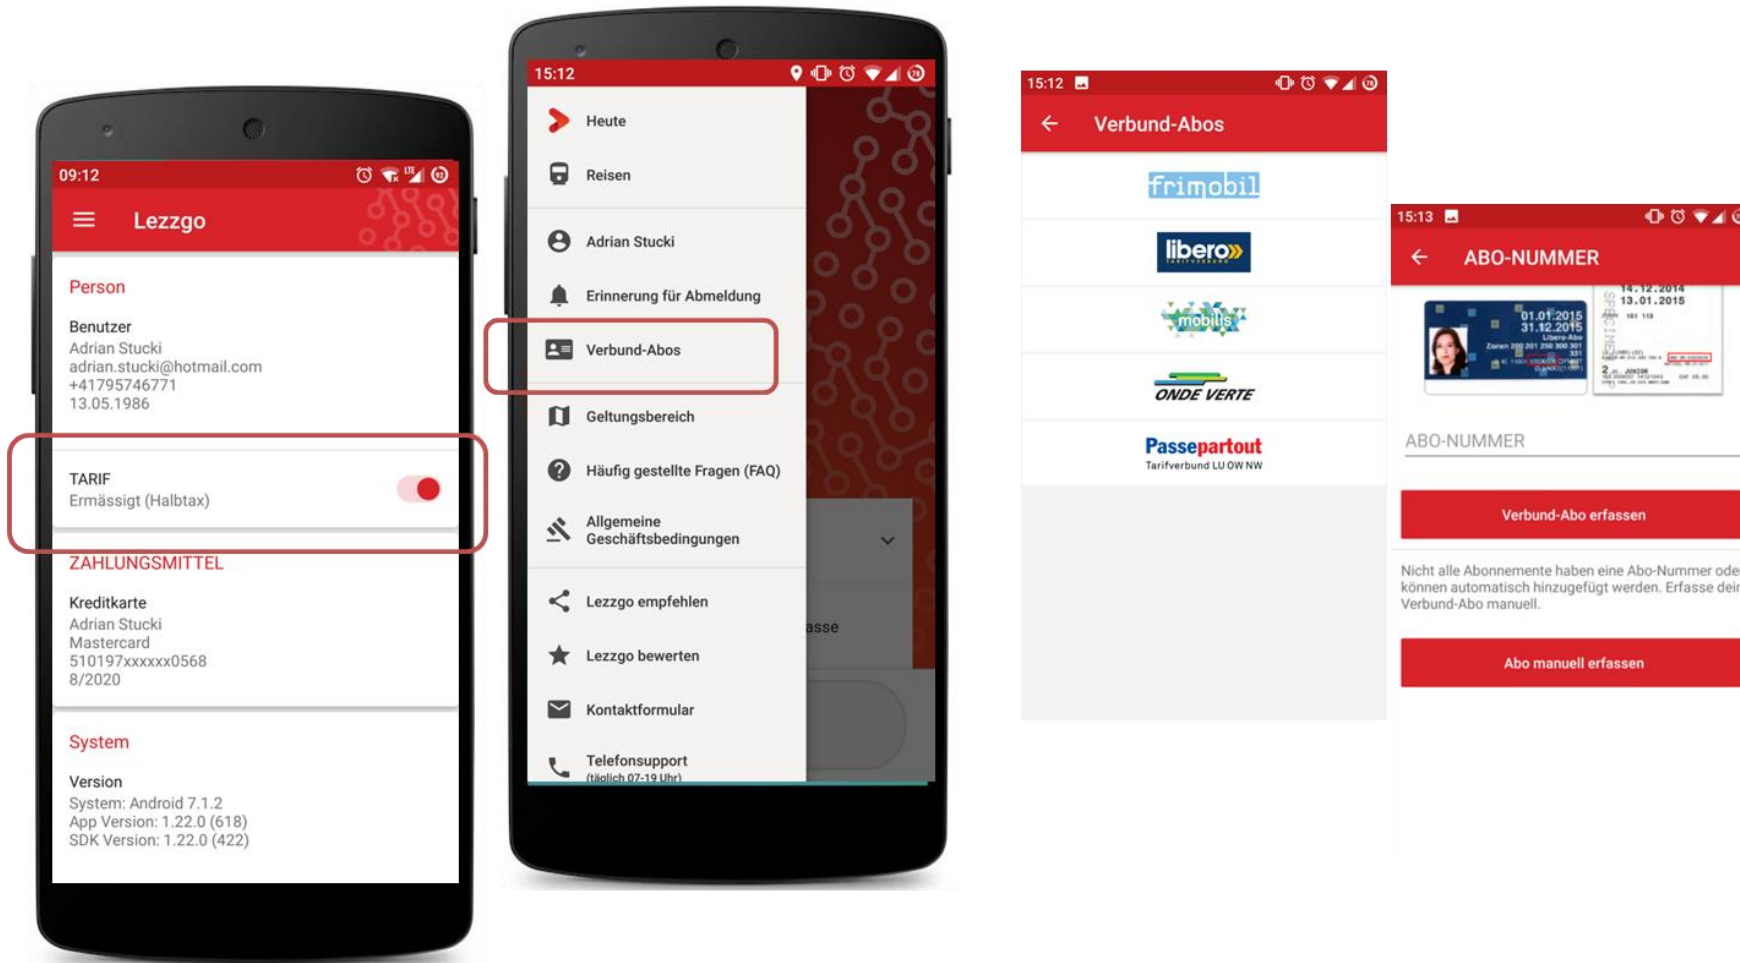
09:12

Lezzgo

Person

Benutzer
Adrian Stucki
adrian.stucki@hotmail.com
+41795746771
13.05.1986

TARIF
Ermässigt (Halbtax)

ZAHLUNGSMITTEL

Kreditkarte
Adrian Stucki
Mastercard
510197xxxxxx0568
8/2020

System

Version
System: Android 7.1.2
App Version: 1.22.0 (618)
SDK Version: 1.22.0 (422)

15:12

Heute
Reisen
Adrian Stucki
Erinnerung für Abmeldung
Verbund-Abos
Geltungsbereich
Häufig gestellte Fragen (FAQ)
Allgemeine Geschäftsbedingungen
Lezzgo empfehlen
Lezzgo bewerten
Kontaktformular
Telefonsupport
(täglich 07-19 Uhr)

asse

15:12

Verbund-Abos

frimobil
libero
mobilis
ONDE VERTE
Passepartout
Tarifverbund LU OW NW

15:13

ABO-NUMMER

01.01.2015
31.12.2015
14.12.2014
13.01.2015

ABO-NUMMER

Verbund-Abo erfassen

Nicht alle Abonnemente haben eine Abo-Nummer ode können automatisch hinzugefügt werden. Erfasse dei Verbund-Abo manuell.

Abo manuell erfassen